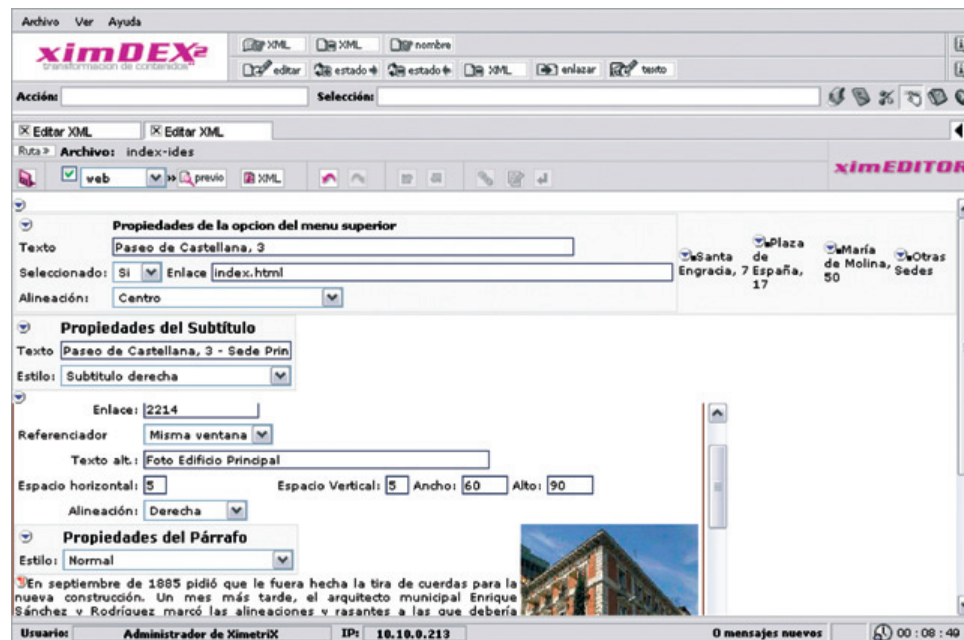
Archivo Ver Ayuda

ximDEX² transformacion de contenidos

XML XML nombre

editar estado estado XML enlazar texto

Acción: Selección:

Editar XML Editar XML

Ruta » Archivo: index-ides

web » previo XML

ximEDITOR

Propiedades de la opcion del menu superior

Texto Paseo de Castellana, 3

Seleccionado: Si Enlace index.html

Alineación: Centro

Santa Engracia, 7

Plaza de España, 17

María de Molina, 50

Otras Sedes

Propiedades del Subtítulo

Texto Paseo de Castellana, 3 - Sede Prin

Estilo: Subtitulo derecha

Enlace: 2214

Referenciador Misma ventana

Texto alt.: Foto Edificio Principal

Espacio horizontal: 5 Espacio Vertical: 5 Ancho: 60 Alto: 90

Alineación: Derecha

Propiedades del Párrafo

Estilo: Normal

En septiembre de 1885 pidió que le fuera hecha la tira de cuerdas para la nueva construcción. Un mes más tarde, el arquitecto municipal Enrique Sánchez y Rodríguez marcó las alineaciones y rasantes a las que debería

Usuario: Administrador de XimetriX IP: 10.10.0.213 0 mensajes nuevos 00 : 08 : 49